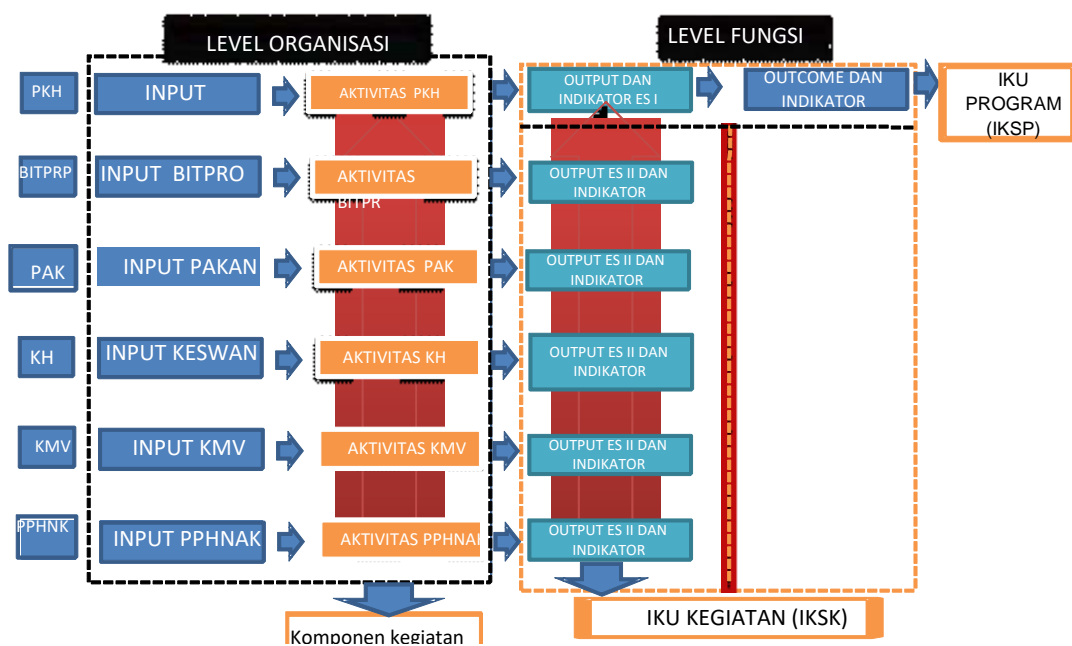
LEVEL ORGANISASI

LEVEL FUNGSI

PKH
INPUT
AKTIVITAS PKH
OUTPUT DAN INDIKATOR ES I
OUTCOME DAN INDIKATOR
IKU PROGRAM (IKSP)

BITPRP
INPUT BITPRO
AKTIVITAS BITPR
OUTPUT ES II DAN INDIKATOR

PAK
INPUT PAKAN
AKTIVITAS PAK
OUTPUT ES II DAN INDIKATOR

KH
INPUT KESWAN
AKTIVITAS KH
OUTPUT ES II DAN INDIKATOR

KMV
INPUT KMV
AKTIVITAS KMV
OUTPUT ES II DAN INDIKATOR

PPHNK
INPUT PPHNAK
AKTIVITAS PPHNAI
OUTPUT ES II DAN INDIKATOR

Komponen kegiatan

IKU KEGIATAN (IKSK)